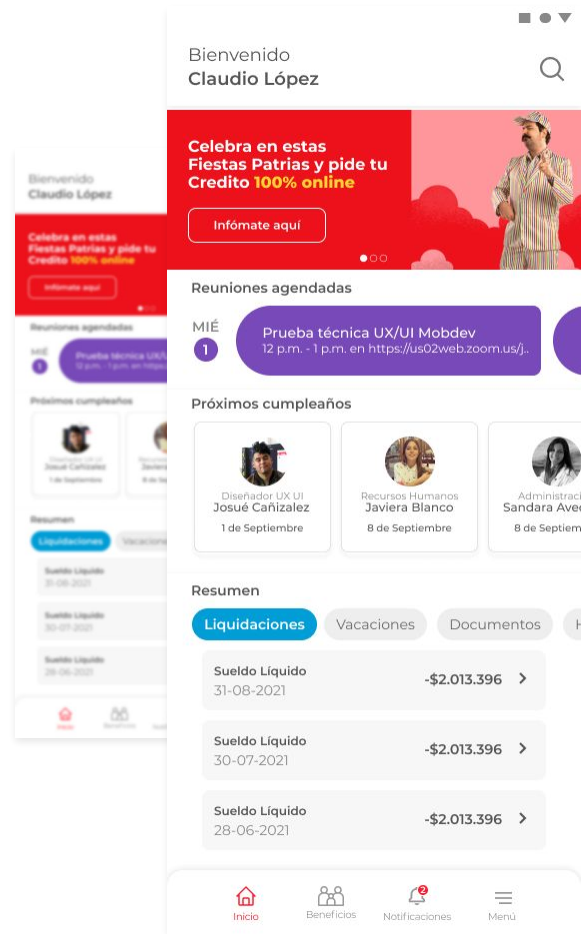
Bienvenido
Claudio López

Celebra en estas Fiestas Patrias y pide tu Credito 100% online

Infómate aquí

Reuniones agendadas

MIÉ
1

Prueba técnica UX/UI Mobdev
12 p.m. - 1 p.m. en https://us02web.zoom.us/j..

Próximos cumpleaños

Diseñador UX UI
Josué Cañizalez
1 de Septiembre

Recursos Humanos
Javiera Blanco
8 de Septiembre

Administraci
Sandara Ave
8 de Septiem

Resumen

Liquidaciones
Vacaciones
Documentos

Sueldo Líquido
31-08-2021
-$2.013.396

Sueldo Líquido
30-07-2021
-$2.013.396

Sueldo Líquido
28-06-2021
-$2.013.396

Inicio
Beneficios
2
Notificaciones
Menú

Bienvenido
Claudio López

Celebra en estas Fiestas Patrias y pide tu Credito 100% online

Infómate aquí

Reuniones agendadas

MIÉ
1

Prueba técnica UX/U
12 p.m. - 1 p.m. en https

Próximos cumpleaños

Diseñador UX UI
Josué Cañizalez
1 de Septiembre

Recursos
Javiera
8 de Se

Resumen

Liquidaciones
Vacacione

Sueldo Líquido
31-08-2021

Sueldo Líquido
30-07-2021

Sueldo Líquido
28-06-2021

Inicio
Beneficios